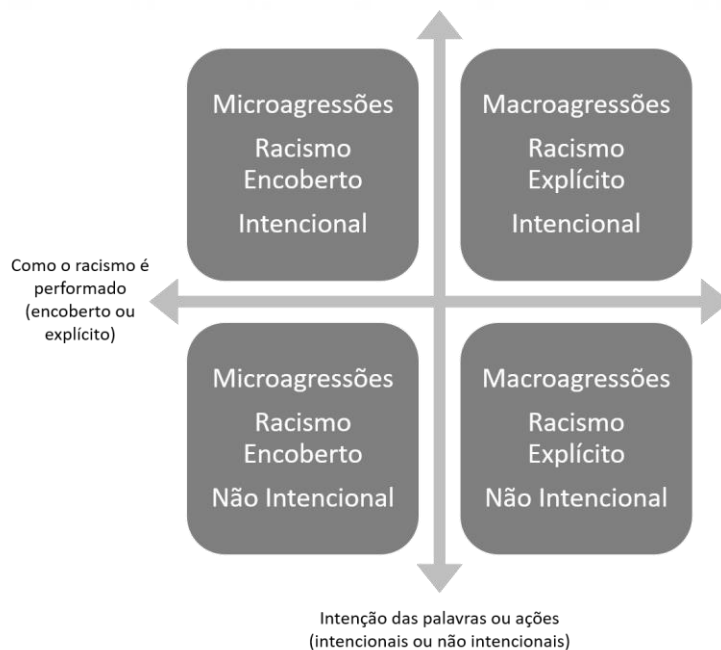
Microagressões
Racismo
Encoberto
Intencional

Macroagressões
Racismo
Explícito
Intencional

Como o racismo é performado (encoberto ou explícito)

Microagressões
Racismo
Encoberto
Não Intencional

Macroagressões
Racismo
Explícito
Não Intencional

Intenção das palavras ou ações (intencionais ou não intencionais)